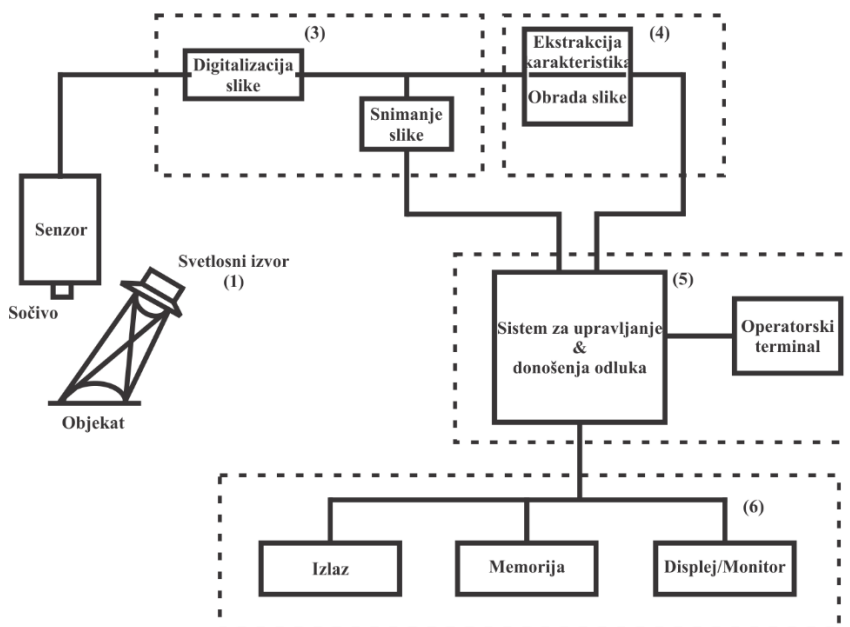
(3)

Digitalizacija slike

Snimanje slike

Ekstrakcija karakteristika

Obrada slike

(4)

Senzor

Sočivo

Svetlosni izvor (1)

Objekat

(5)

Sistem za upravljanje & donošenja odluka

Operatorski terminal

(6)

Izlaz

Memorija

Displej/Monitor